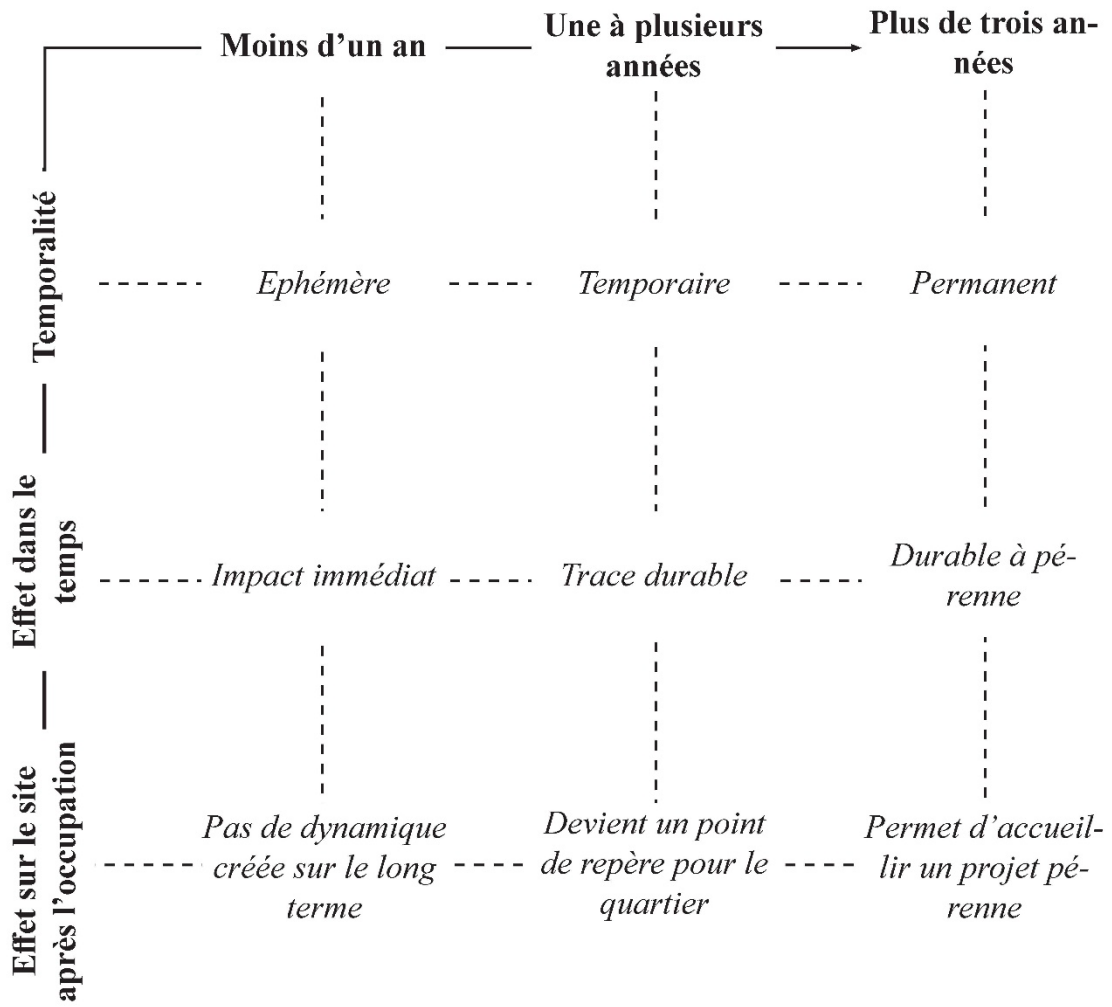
Moins d'un an
Une à plusieurs années
Plus de trois années

Temporalité
Ephémère
Temporaire
Permanent

Effet dans le temps
Impact immédiat
Trace durable
Durable à pérenne

Effet sur le site après l'occupation
Pas de dynamique créée sur le long terme
Devient un point de repère pour le quartier
Permet d'accueillir un projet pérenne